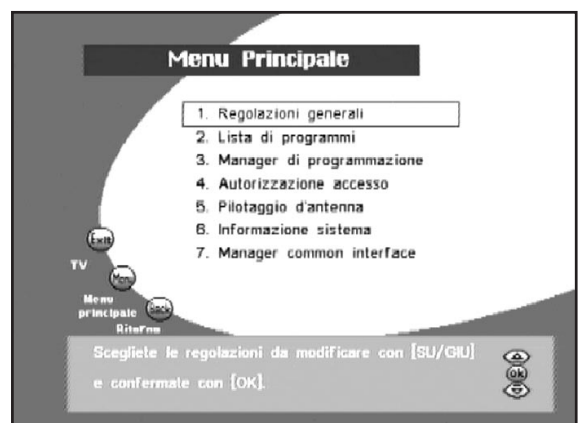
Menu Principale

1. Regolazioni generali
2. Lista di programmi
3. Manager di programmazione
4. Autorizzazione accesso
5. Pilotaggio d'antenna
6. Informazione sistema
7. Manager common interface

Exit
TV
Menu
Menu principale
Back
Ritorno

Scegliete le regolazioni da modificare con [SU/GIU] e confermate con [OK].

ok